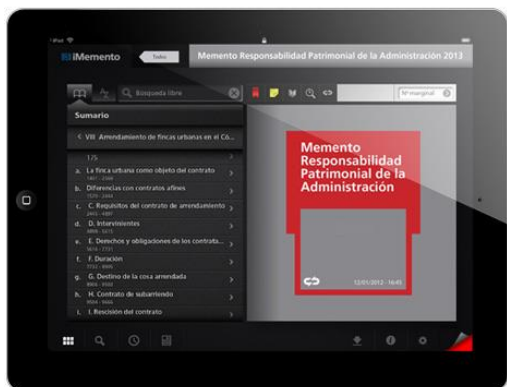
iPad

iMemento

Todos

Memento Responsabilidad Patrimonial de la Administración 2013

Búsqueda libre

Nº marginal

Sumario

< VIII Arrendamiento de fincas urbanas en el Có...

175

a. La finca urbana como objeto del contrato

b. Diferencias con contratos afines

c. C. Requisitos del contrato de arrendamiento

d. D. Intervinientes

e. E. Derechos y obligaciones de los contrata...

f. F. Duración

g. G. Destino de la cosa arrendada

h. H. Contrato de subarriendo

i. I. Rescisión del contrato

Memento Responsabilidad Patrimonial de la Administración

12/01/2012 - 16:43